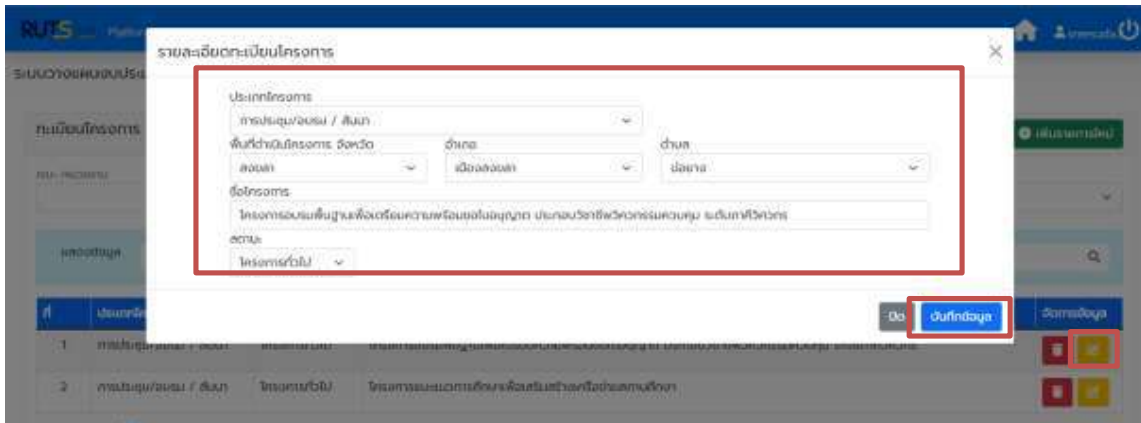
RUTS

ระบบวางแผนงบประมาณ

ทะเบียนโครงการ

รายละเอียดทะเบียนโครงการ

×

ประเภทโครงการ

การประชุม/อบรม / สัมนา

พื้นที่ดำเนินโครงการ จังหวัด

สงขลา

อำเภอ

เมืองสงขลา

ตำบล

บ่อยาง

ชื่อโครงการ

โครงการอบรมพื้นฐานเพื่อเตรียมความพร้อมขอใบอนุญาต ประกอบวิชาชีพวิศวกรรมควบคุม ระดับภาคีวิศวกร

สถานะ

โครงการทั่วไป

ปิด

บันทึกข้อมูล

เพิ่มรายการใหม่

แสดงข้อมูล

ที่

ประเภท

จัดการข้อมูล

1

การประชุม/อบรม / สัมนา

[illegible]

2

การประชุม/อบรม / สัมนา

โครงการทั่วไป

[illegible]